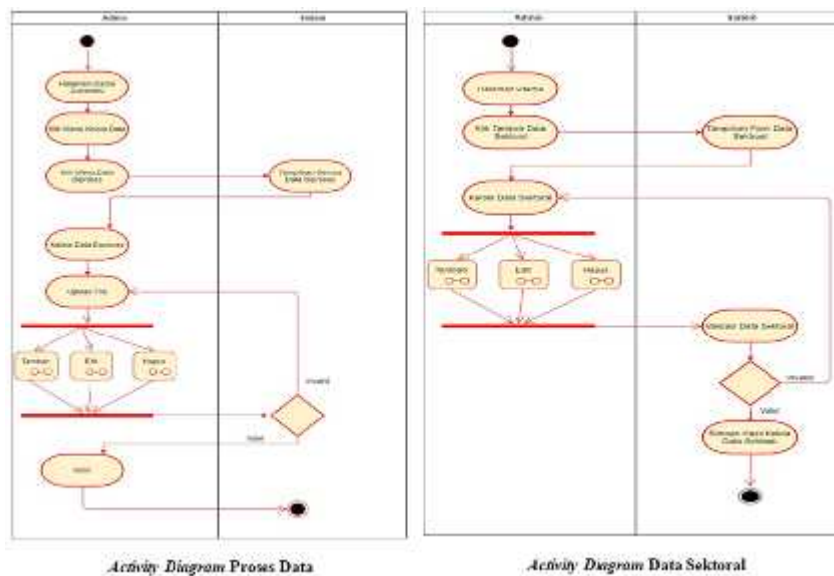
Admin

Sistem

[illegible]

Klik Menu Kelola Data

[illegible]

Tampilkan Semua Data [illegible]

Kelola Data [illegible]

Update File

Tambah

Edit

Hapus

Invalid

Valid

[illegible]

Activity Diagram Proses Data

Admin

Sistem

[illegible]

Klik Tambah Data Sektoral

Tampilkan Form Data Sektoral

Kelola Data Sektoral

Tambah

Edit

Hapus

Validasi Data Sektoral

Invalid

Valid

Simpan Hasil Kelola Data Sektoral

Activity Diagram Data Sektoral